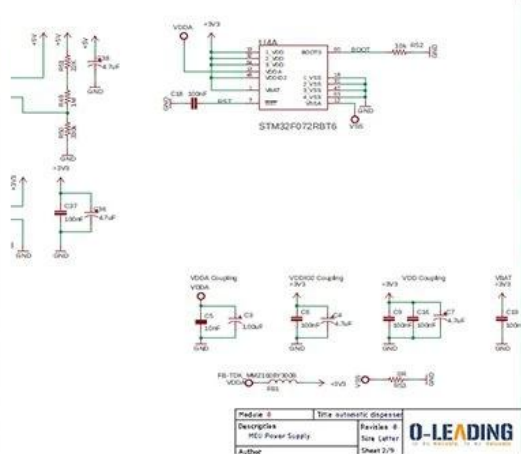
VDDA
+3V3
U1A
VDD
VDD
VDD
VDDA
VDDIO2
VBAT
BOOT0
BOOT
10k
R52
GND
VSS
VSS
VSS
VSSA
C18
100nF
RST
GND
STM32F072RBT6
VSS
+5V
+5V
+5V
C38
4.7uF
GND
GND
GND
+3V3
C37
100nF
C36
4.7uF
GND
GND
VDDA Coupling
VDDA
C5
10nF
C3
1.00uF
GND
GND
VDDIO2 Coupling
+3V3
C8
100nF
C4
4.7uF
GND
GND
VDD Coupling
+3V3
C9
100nF
C35
100nF
C7
4.7uF
GND
GND
GND
VBAT
+3V3
C10
100n
GND
FB-TDK_MMZ1608Y300B
VDDA
FB1
+3V3
+3V3
Module 0
Title automatic dispenser
Description
MCU Power Supply
Revision 0
Size Letter
Sheet 2/9
Author
O-LEADING